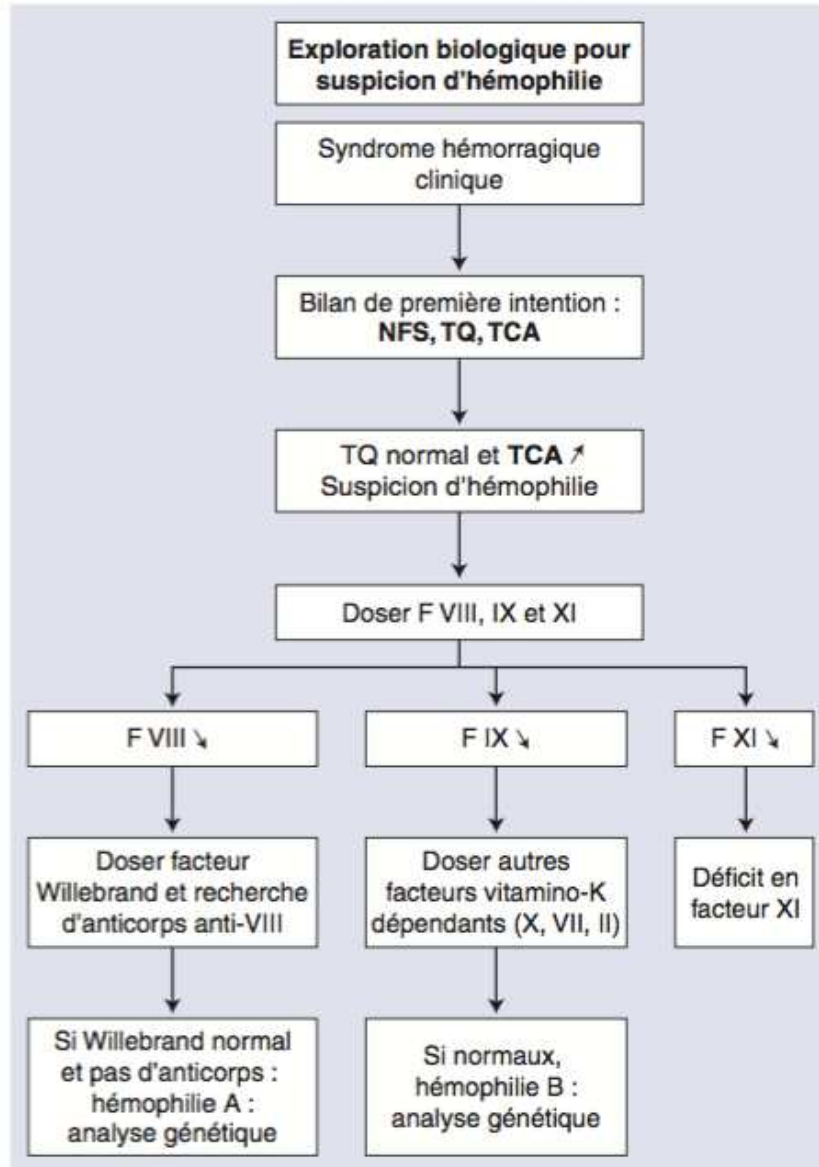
**Exploration biologique pour suspicion d'hémophilie**

Syndrome hémorragique clinique

Bilan de première intention : **NFS, TQ, TCA**

TQ normal et **TCA** ↗
Suspicion d'hémophilie

Doser F VIII, IX et XI

F VIII ↘

F IX ↘

F XI ↘

Doser facteur Willebrand et recherche d'anticorps anti-VIII

Doser autres facteurs vitamino-K dépendants (X, VII, II)

Déficit en facteur XI

Si Willebrand normal et pas d'anticorps : hémophilie A : analyse génétique

Si normaux, hémophilie B : analyse génétique